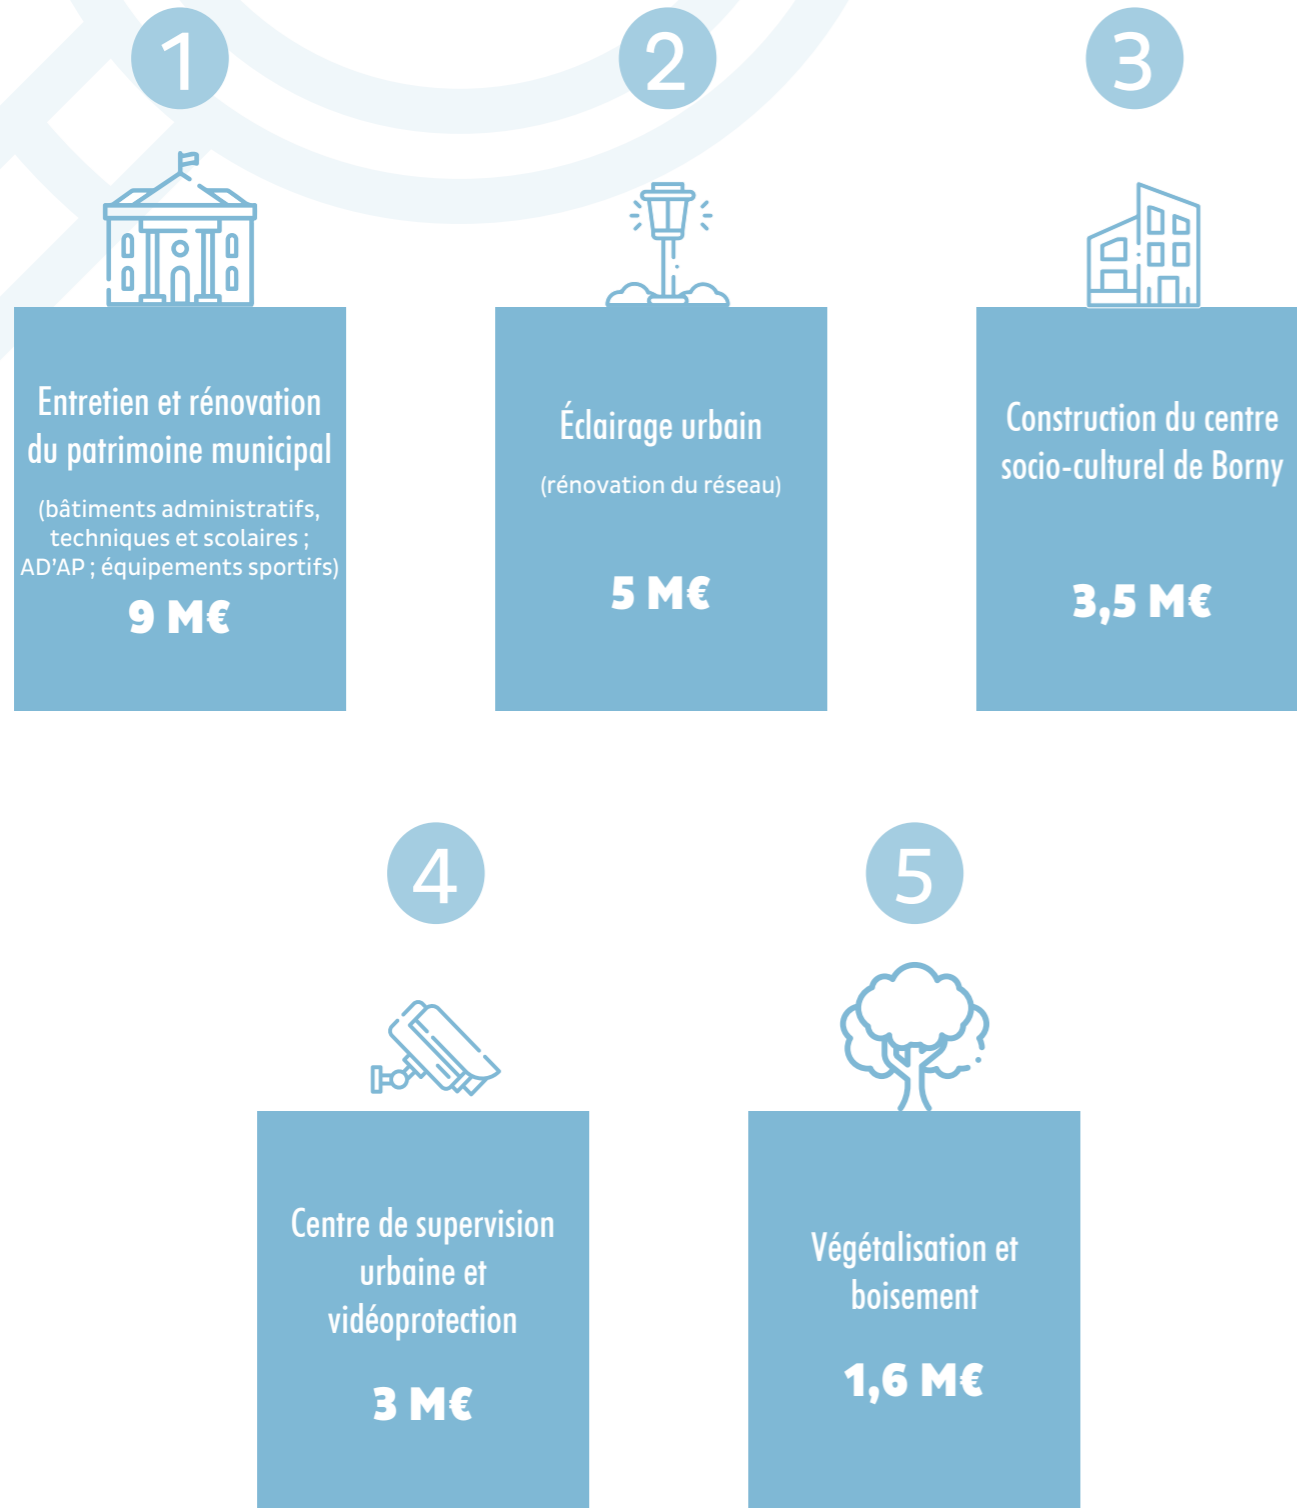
1

Entretien et rénovation du patrimoine municipal

(bâtiments administratifs, techniques et scolaires ; AD'AP ; équipements sportifs)

9 M€

2

Éclairage urbain

(rénovation du réseau)

5 M€

3

Construction du centre socio-culturel de Borny

3,5 M€

4

Centre de supervision urbaine et vidéoprotection

3 M€

5

Végétalisation et boisement

1,6 M€